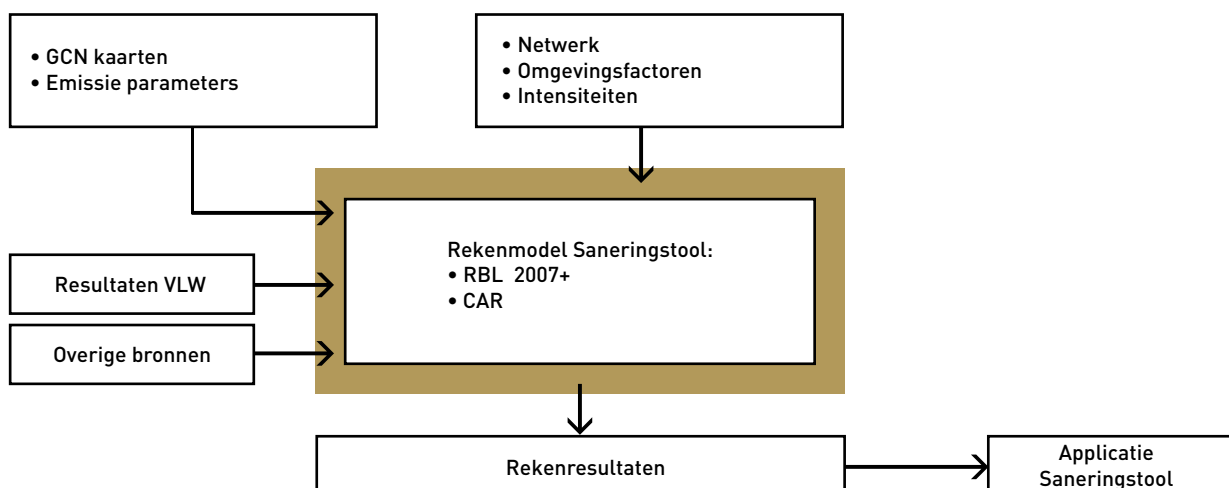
• GCN kaarten
• Emissie parameters

• Netwerk
• Omgevingsfactoren
• Intensiteiten

Rekenmodel Saneringstool:
• RBL 2007+
• CAR

Resultaten VLW

Overige bronnen

Rekenresultaten

Applicatie Saneringstool